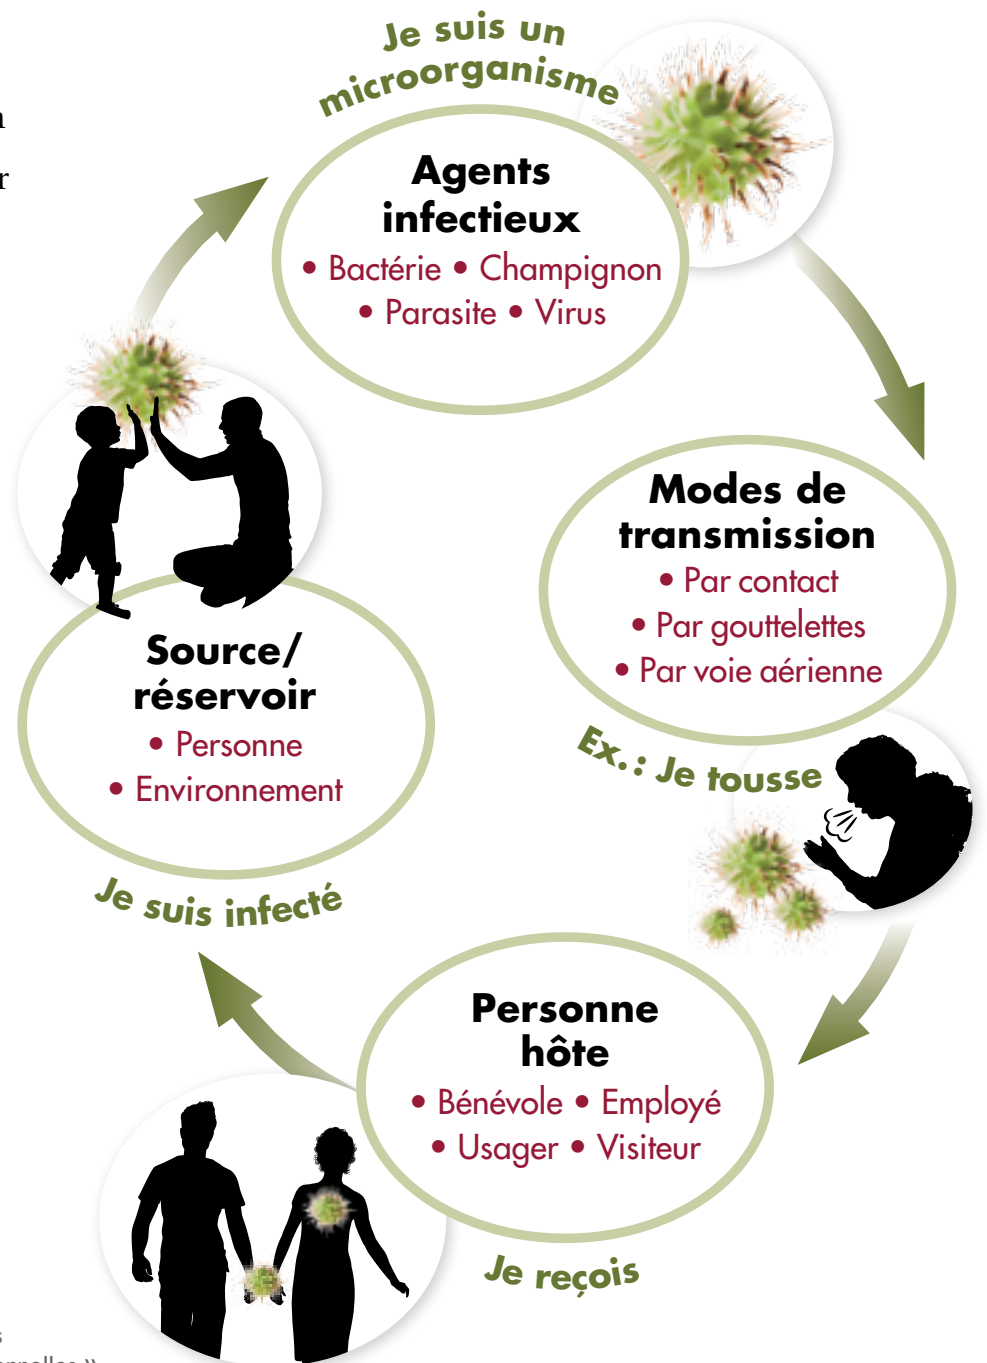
Je suis un microorganisme

Agents infectieux
• Bactérie • Champignon
• Parasite • Virus

Modes de transmission
• Par contact
• Par gouttelettes
• Par voie aérienne

Ex.: Je tousse

Personne hôte
• Bénévole • Employé
• Usager • Visiteur

Je reçois

Source/ réservoir
• Personne
• Environnement

Je suis infecté